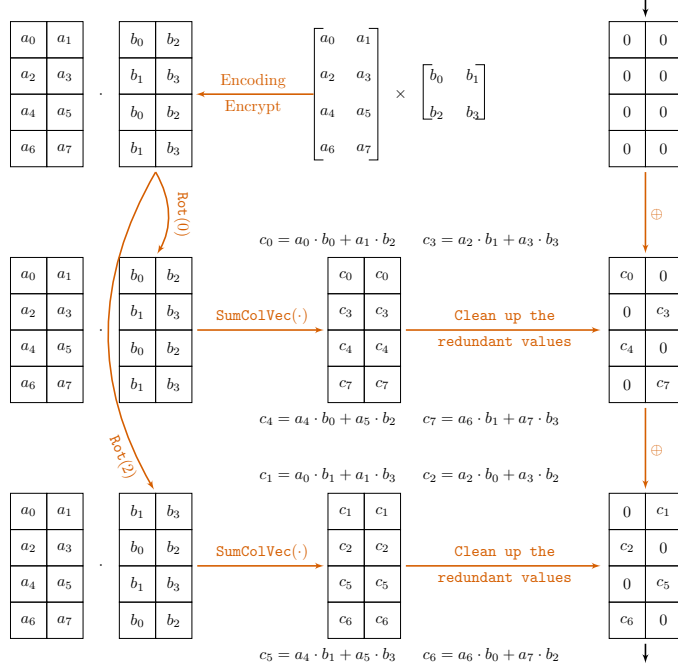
| $a_0$ | $a_1$ |
|---|---|
| $a_2$ | $a_3$ |
| $a_4$ | $a_5$ |
| $a_6$ | $a_7$ |

$\cdot$

| $b_0$ | $b_2$ |
|---|---|
| $b_1$ | $b_3$ |
| $b_0$ | $b_2$ |
| $b_1$ | $b_3$ |

Encoding
Encrypt

$\begin{bmatrix} a_0 & a_1 \\ a_2 & a_3 \\ a_4 & a_5 \\ a_6 & a_7 \end{bmatrix} \times \begin{bmatrix} b_0 & b_1 \\ b_2 & b_3 \end{bmatrix}$

| 0 | 0 |
|---|---|
| 0 | 0 |
| 0 | 0 |
| 0 | 0 |

Rot(0)

$\oplus$

$c_0 = a_0 \cdot b_0 + a_1 \cdot b_2$ $c_3 = a_2 \cdot b_1 + a_3 \cdot b_3$

| $a_0$ | $a_1$ |
|---|---|
| $a_2$ | $a_3$ |
| $a_4$ | $a_5$ |
| $a_6$ | $a_7$ |

$\cdot$

| $b_0$ | $b_2$ |
|---|---|
| $b_1$ | $b_3$ |
| $b_0$ | $b_2$ |
| $b_1$ | $b_3$ |

SumColVec$(\cdot)$

| $c_0$ | $c_0$ |
|---|---|
| $c_3$ | $c_3$ |
| $c_4$ | $c_4$ |
| $c_7$ | $c_7$ |

Clean up the
redundant values

| $c_0$ | 0 |
|---|---|
| 0 | $c_3$ |
| $c_4$ | 0 |
| 0 | $c_7$ |

$c_4 = a_4 \cdot b_0 + a_5 \cdot b_2$ $c_7 = a_6 \cdot b_1 + a_7 \cdot b_3$

Rot(2)

$\oplus$

$c_1 = a_0 \cdot b_1 + a_1 \cdot b_3$ $c_2 = a_2 \cdot b_0 + a_3 \cdot b_2$

| $a_0$ | $a_1$ |
|---|---|
| $a_2$ | $a_3$ |
| $a_4$ | $a_5$ |
| $a_6$ | $a_7$ |

$\cdot$

| $b_1$ | $b_3$ |
|---|---|
| $b_0$ | $b_2$ |
| $b_1$ | $b_3$ |
| $b_0$ | $b_2$ |

SumColVec$(\cdot)$

| $c_1$ | $c_1$ |
|---|---|
| $c_2$ | $c_2$ |
| $c_5$ | $c_5$ |
| $c_6$ | $c_6$ |

Clean up the
redundant values

| 0 | $c_1$ |
|---|---|
| $c_2$ | 0 |
| 0 | $c_5$ |
| $c_6$ | 0 |

$c_5 = a_4 \cdot b_1 + a_5 \cdot b_3$ $c_6 = a_6 \cdot b_0 + a_7 \cdot b_2$